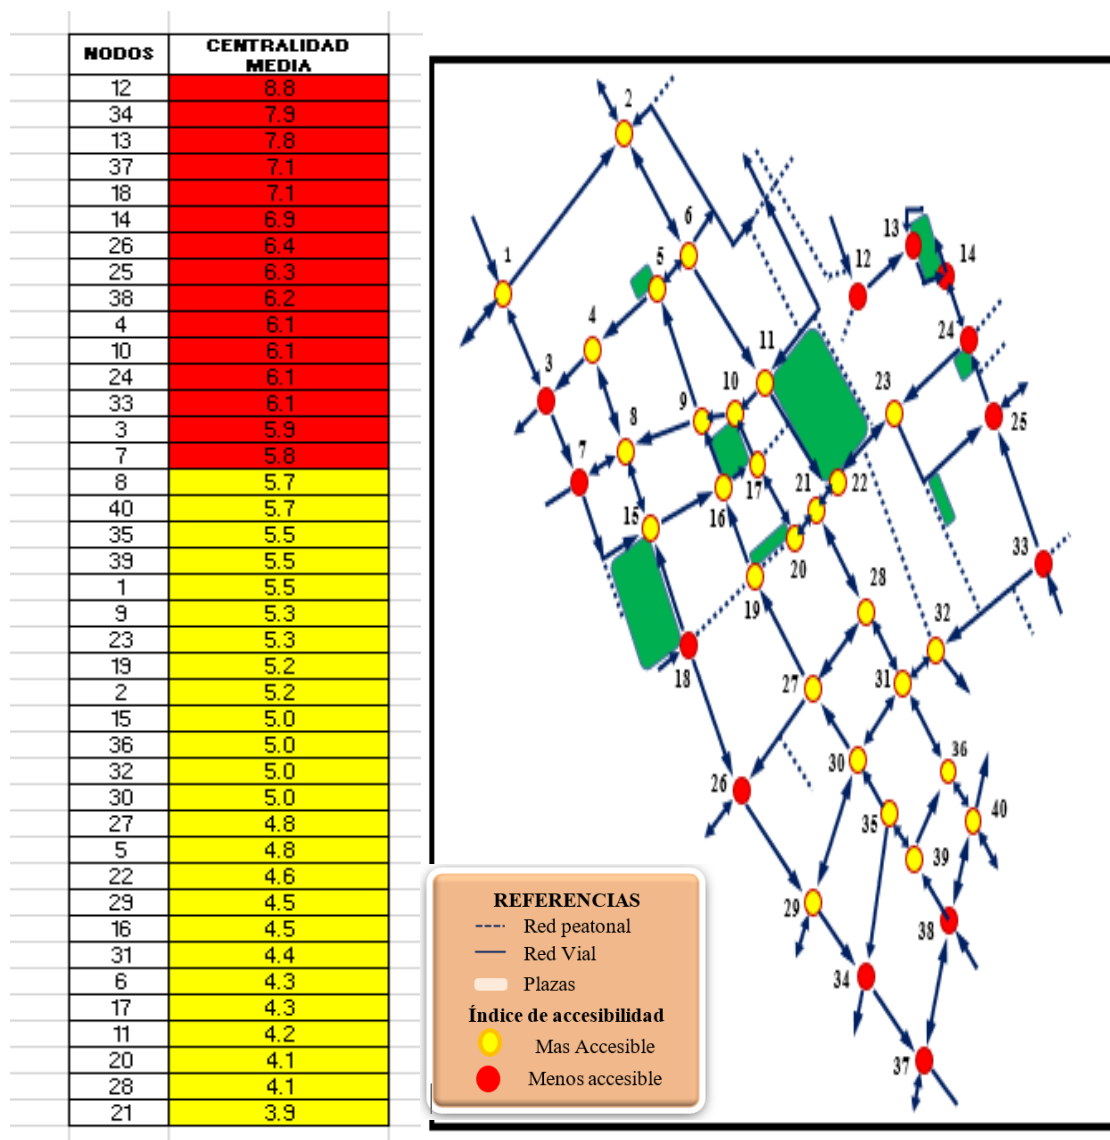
| NODOS | CENTRALIDAD MEDIA |
|---|---|
| 12 | 8.8 |
| 34 | 7.9 |
| 13 | 7.8 |
| 37 | 7.1 |
| 18 | 7.1 |
| 14 | 6.9 |
| 26 | 6.4 |
| 25 | 6.3 |
| 38 | 6.2 |
| 4 | 6.1 |
| 10 | 6.1 |
| 24 | 6.1 |
| 33 | 6.1 |
| 3 | 5.9 |
| 7 | 5.8 |
| 8 | 5.7 |
| 40 | 5.7 |
| 35 | 5.5 |
| 39 | 5.5 |
| 1 | 5.5 |
| 9 | 5.3 |
| 23 | 5.3 |
| 19 | 5.2 |
| 2 | 5.2 |
| 15 | 5.0 |
| 36 | 5.0 |
| 32 | 5.0 |
| 30 | 5.0 |
| 27 | 4.8 |
| 5 | 4.8 |
| 22 | 4.6 |
| 29 | 4.5 |
| 16 | 4.5 |
| 31 | 4.4 |
| 6 | 4.3 |
| 17 | 4.3 |
| 11 | 4.2 |
| 20 | 4.1 |
| 28 | 4.1 |
| 21 | 3.9 |

2 6 1 5 4 3 7 8 9 10 11 12 13 14 24 23 25 15 16 17 21 22 20 19 18 28 32 33 27 31 26 30 36 35 40 39 29 38 34 37

REFERENCIAS
Red peatonal
Red Vial
Plazas
Índice de accesibilidad
Mas Accesible
Menos accesible